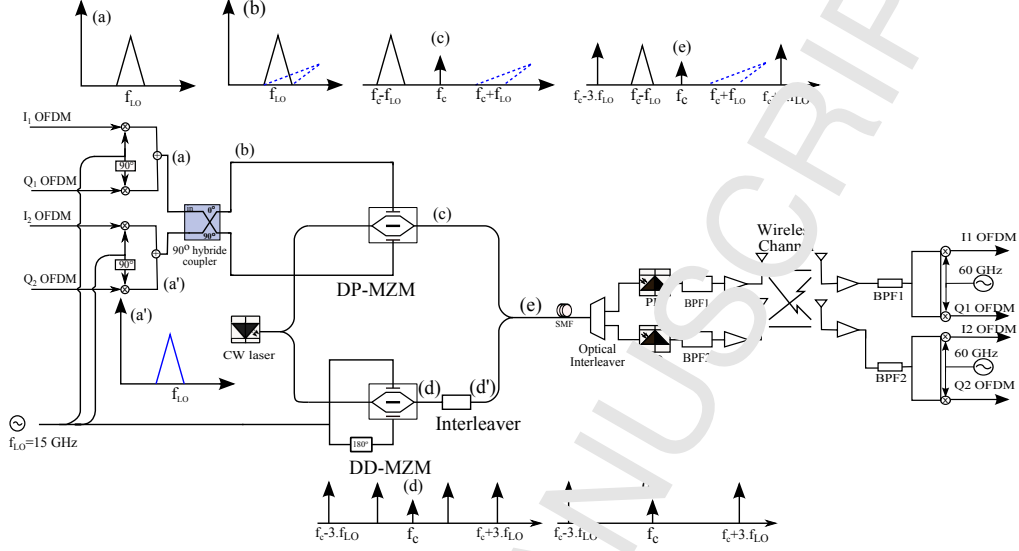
(a)
$f_{LO}$
(b)
$f_{LO}$
(c)
$f_c$-$f_{LO}$
$f_c$
$f_c$+$f_{LO}$
(e)
$f_c$-3.$f_{LO}$
$f_c$-$f_{LO}$
$f_c$
$f_c$+$f_{LO}$
$f_c$+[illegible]$_{LO}$

$I_1$ OFDM
90°
(a)
(b)
$Q_1$ OFDM
$I_2$ OFDM
90°
$Q_2$ OFDM
(a')
0°
90°
$90^o$ hybride coupler
(c)
DP-MZM
(a')
$f_{LO}$
CW laser
(d)
(d')
Interleaver
(e)
SMF
Optical Interleaver
PD
BPF1
BPF2
Wireless Channel
I1 OFDM
BPF1
60 GHz
Q1 OFDM
I2 OFDM
60 GHz
BPF2
Q2 OFDM
$f_{LO}$=15 GHz
180°
DD-MZM
(d)
$f_c$-3.$f_{LO}$
$f_c$
$f_c$+3.$f_{LO}$
$f_c$-3.$f_{LO}$
$f_c$
$f_c$+3.$f_{LO}$